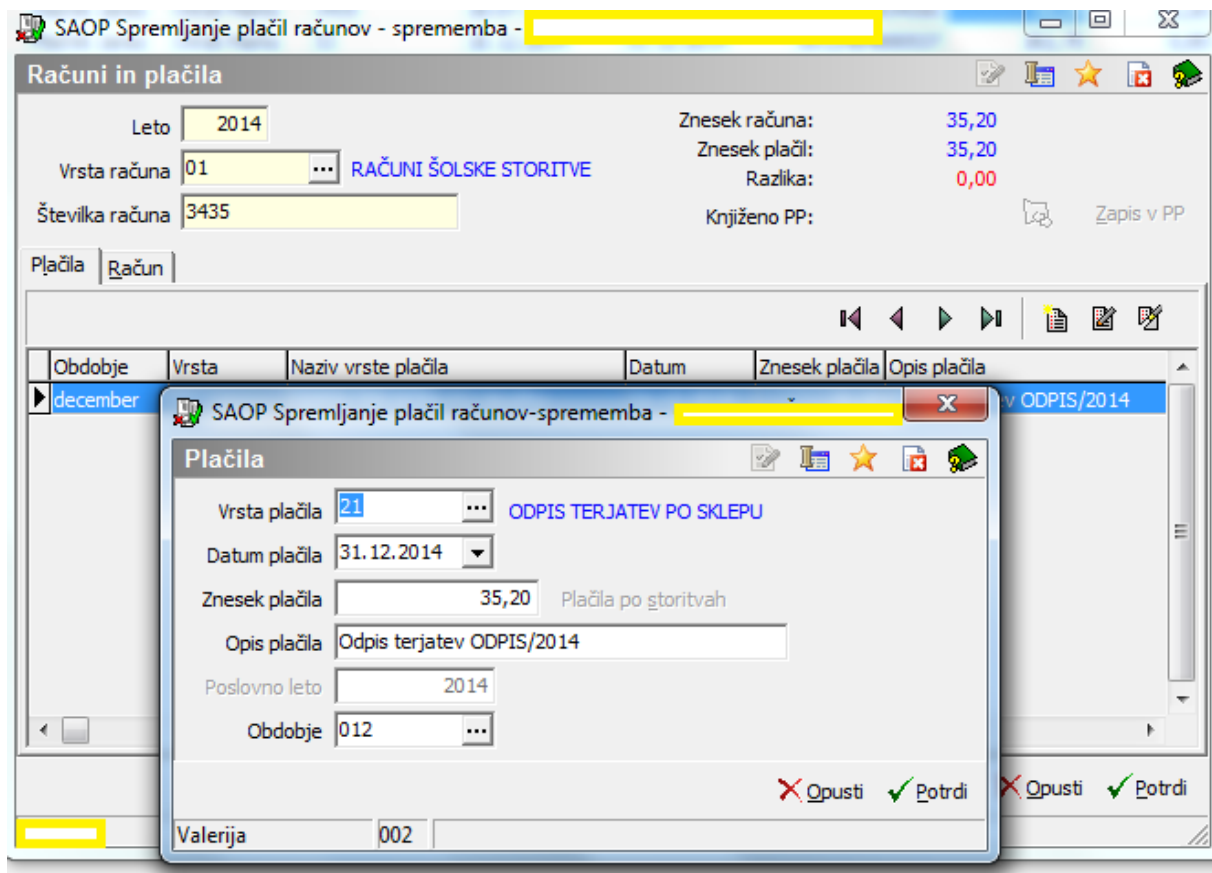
SAOP Spremljanje plačil računov - sprememba -

Računi in plačila

Leto 2014
Vrsta računa 01 ... RAČUNI ŠOLSKE STORITVE
Številka računa 3435

Znesek računa: 35,20
Znesek plačil: 35,20
Razlika: 0,00
Knjiženo PP:
Zapis v PP

Plačila | Račun

| Obdobje | Vrsta | Naziv vrste plačila | Datum | Znesek plačila | Opis plačila |
|---|---|---|---|---|---|
| december | | | | | v ODPIS/2014 |

SAOP Spremljanje plačil računov-sprememba -

Plačila

Vrsta plačila 21 ... ODPIS TERJATEV PO SKLEPU
Datum plačila 31.12.2014
Znesek plačila 35,20 Plačila po storitvah
Opis plačila Odpis terjatev ODPIS/2014
Poslovno leto 2014
Obdobje 012 ...

Opusti Potrdi

Valerija 002

Opusti Potrdi